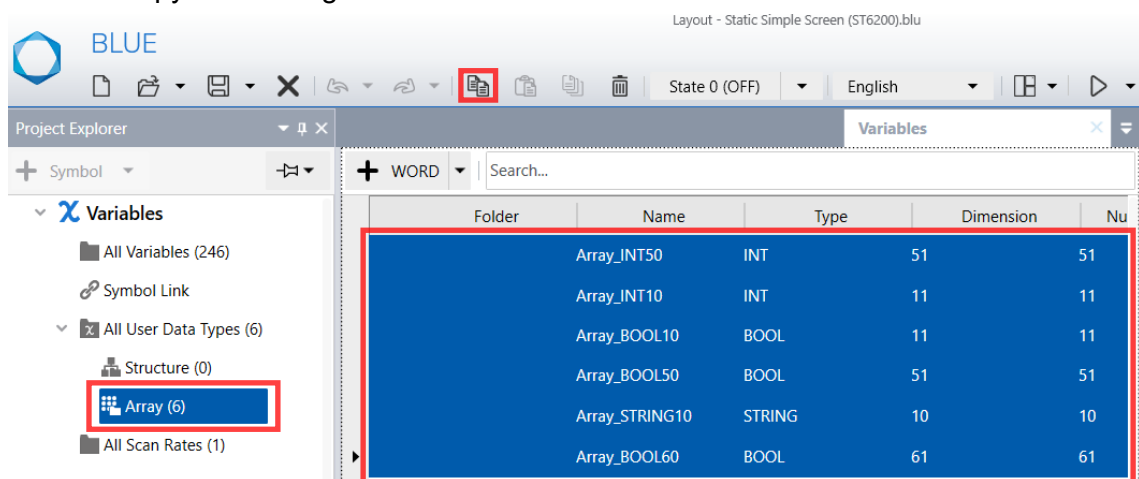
Layout - Static Simple Screen (ST6200).blu

BLUE

State 0 (OFF)

English

Project Explorer

Variables

Symbol

WORD

Search...

Variables

All Variables (246)

Symbol Link

All User Data Types (6)

Structure (0)

Array (6)

All Scan Rates (1)

| Folder | Name | Type | Dimension | Nu |
|---|---|---|---|---|
| | Array_INT50 | INT | 51 | 51 |
| | Array_INT10 | INT | 11 | 11 |
| | Array_BOOL10 | BOOL | 11 | 11 |
| | Array_BOOL50 | BOOL | 51 | 51 |
| | Array_STRING10 | STRING | 10 | 10 |
| | Array_BOOL60 | BOOL | 61 | 61 |